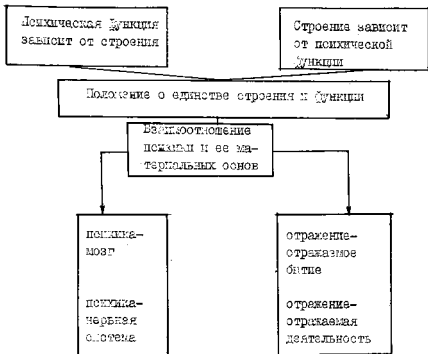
Психическая функция зависит от строения

Строение зависит от психической функции

Положение о единстве строения и функции

Взаимоотношение психики и ее материальных основ

психика-мозг

психика-нервная система

отражение-отражаемое бытие

отражение-отражаемая деятельность